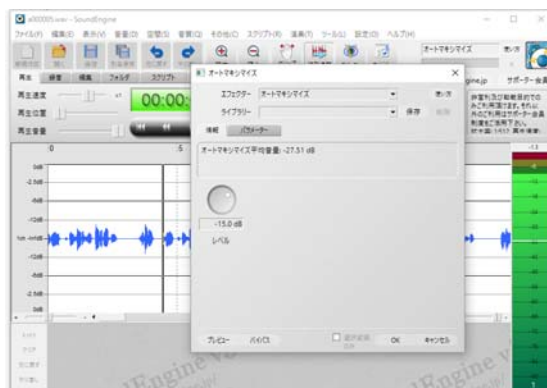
a00005.wav - SoundEngine

ファイル(F) 編集(E) 表示(V) 音量(O) 空間(S) 音質(Q) その他(Z) スクリプト(R) 連携(T) ツール(L) 設定(O) ヘルプ(H)

オートマキシマイズ 表示

再生 録音 編集 フォルダ スクリプト

再生速度 x1
再生位置
再生音量

00:00:

gine.jp サポーター会員

オートマキシマイズ

エフェクター オートマキシマイズ 表示
ライブラリー 保存 削除

情報 パラメーター

オートマキシマイズ平均音量: -27.51 dB

-15.0 dB
レベル

プレビュー バイパス 選択範囲 OK キャンセル

0dB
-2.5dB
-6dB
-12dB
-inf
-12dB
-6dB
-2.5dB
0dB

Engine
Engine